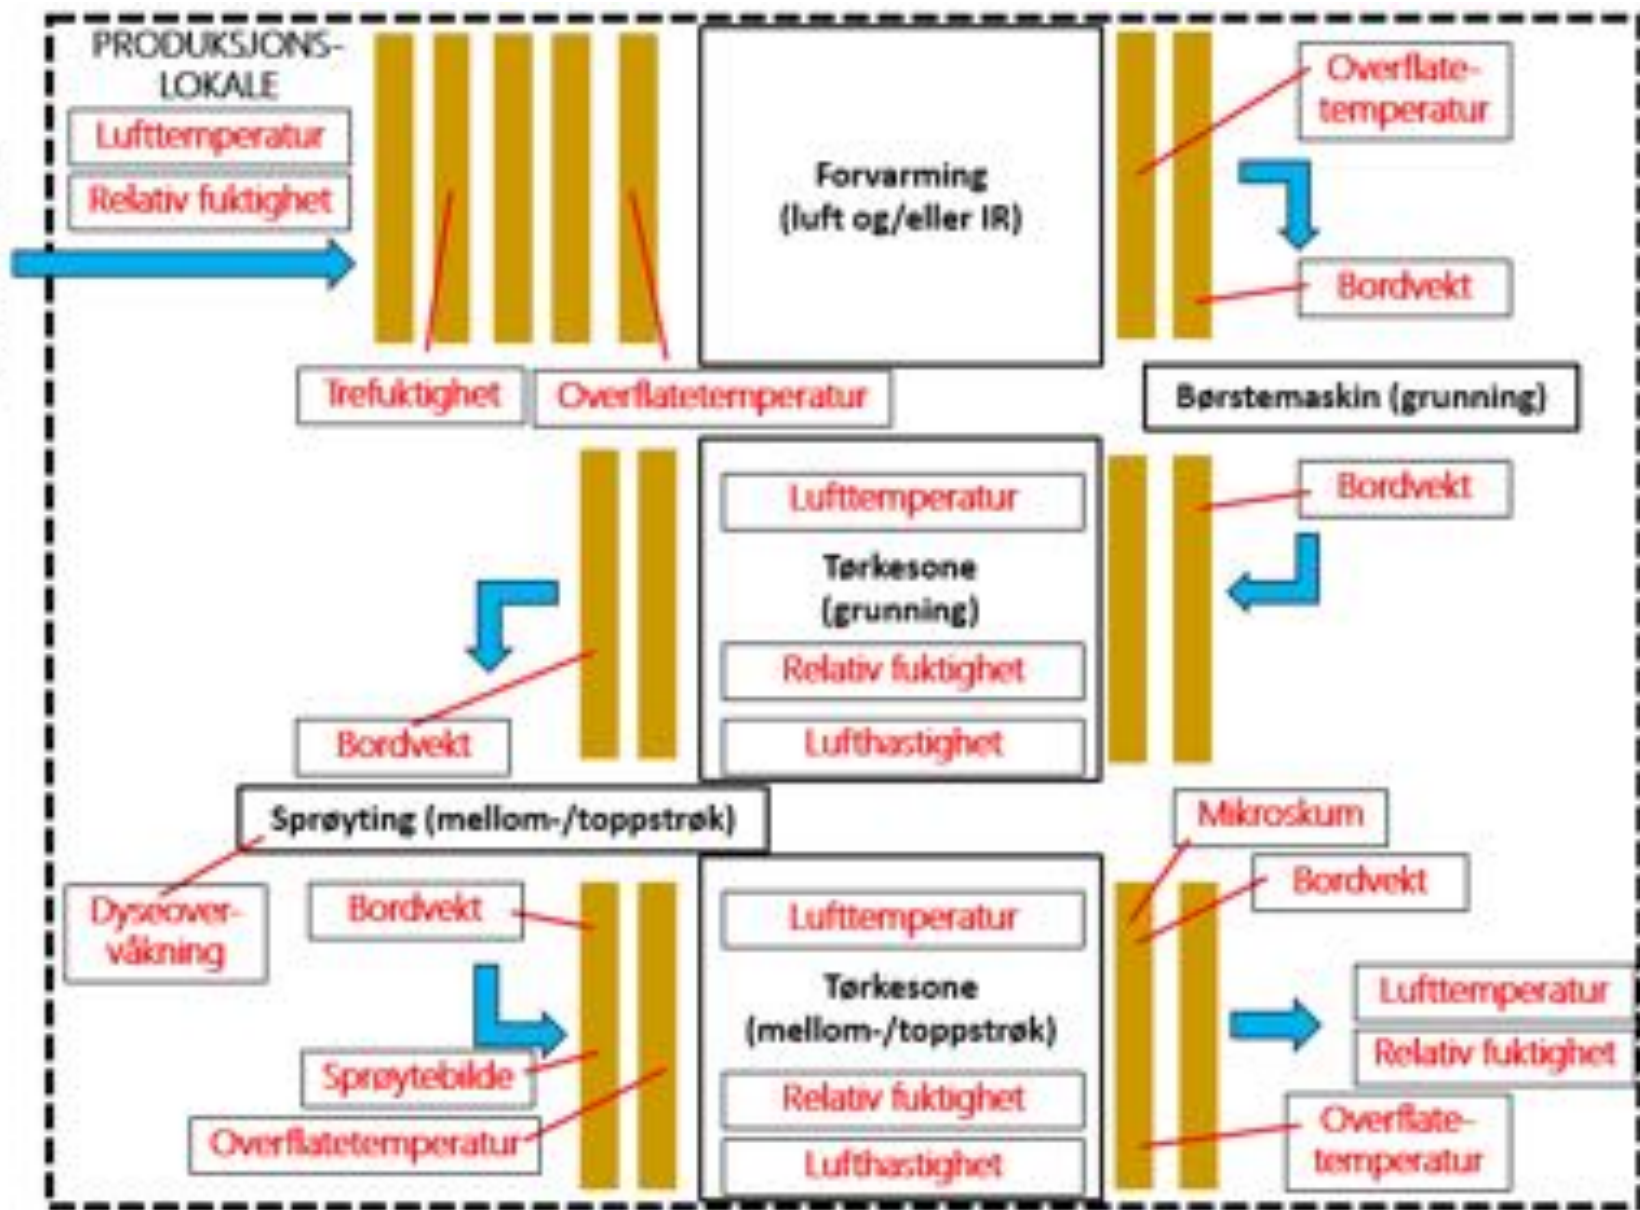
PRODUKSJONS-LOKALE

Lufttemperatur

Relativ fuktighet

Forvarming (luft og/eller IR)

Overflate-temperatur

Bordvekt

Trefuktighet

Overflatetemperatur

Børstemaskin (grunning)

Lufttemperatur

Tørkesone (grunning)

Relativ fuktighet

Lufthastighet

Bordvekt

Bordvekt

Sprøyting (mellom-/toppstrøk)

Mikroskum

Bordvekt

Dyseover-våkning

Bordvekt

Lufttemperatur

Tørkesone (mellom-/toppstrøk)

Relativ fuktighet

Lufthastighet

Lufttemperatur

Relativ fuktighet

Sprøytebilde

Overflatetemperatur

Overflate-temperatur